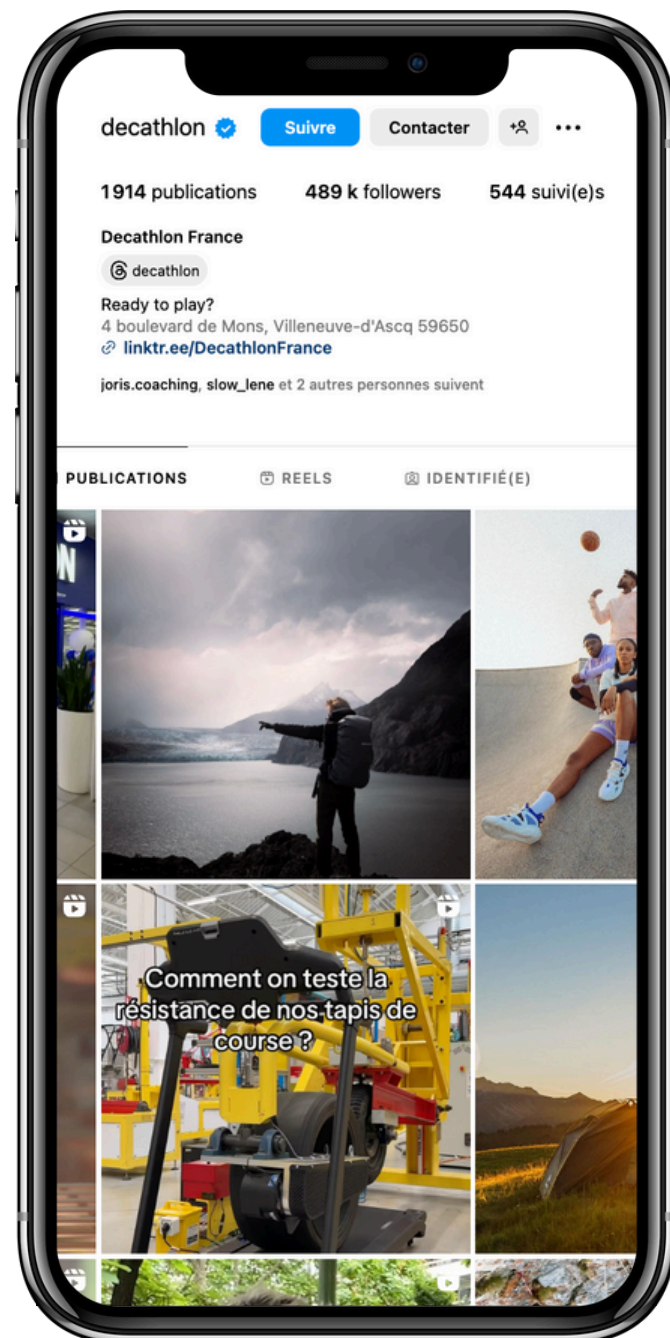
decathlon Suivre Contacter

1 914 publications 489 k followers 544 suivi(e)s

Decathlon France

decathlon

Ready to play?
4 boulevard de Mons, Villeneuve-d'Ascq 59650
linktr.ee/DecathlonFrance

joris.coaching, slow_lene et 2 autres personnes suivent

PUBLICATIONS REELS IDENTIFIÉ(E)

Comment on teste la résistance de nos tapis de course ?